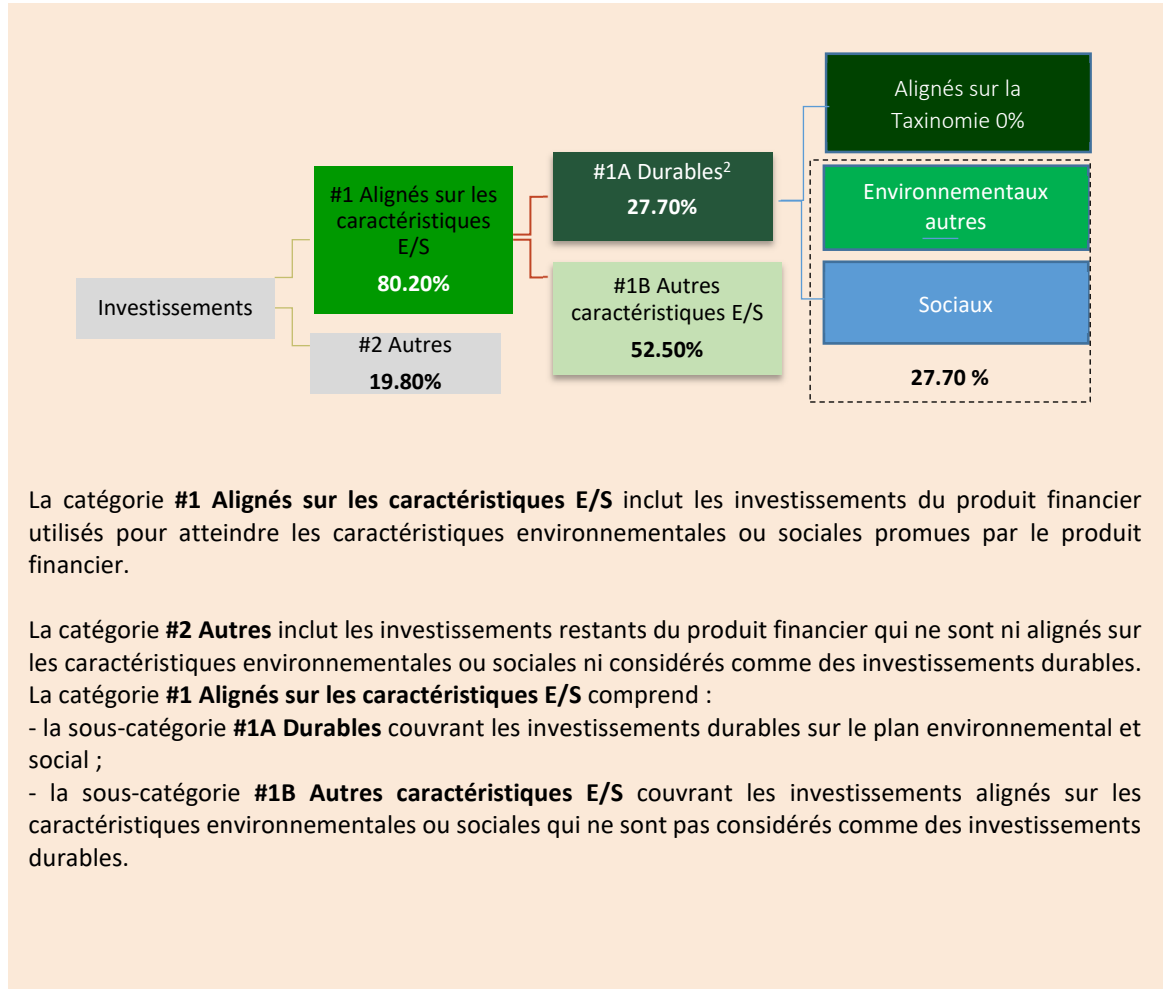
Investissements

#1 Alignés sur les caractéristiques E/S
**80.20%**

#2 Autres
**19.80%**

#1A Durables$^2$
**27.70%**

#1B Autres caractéristiques E/S
**52.50%**

Alignés sur la Taxinomie 0%

Environnementaux autres

Sociaux

**27.70 %**

La catégorie **#1 Alignés sur les caractéristiques E/S** inclut les investissements du produit financier utilisés pour atteindre les caractéristiques environnementales ou sociales promues par le produit financier.

La catégorie **#2 Autres** inclut les investissements restants du produit financier qui ne sont ni alignés sur les caractéristiques environnementales ou sociales ni considérés comme des investissements durables.
La catégorie **#1 Alignés sur les caractéristiques E/S** comprend :
- la sous-catégorie **#1A Durables** couvrant les investissements durables sur le plan environnemental et social ;
- la sous-catégorie **#1B Autres caractéristiques E/S** couvrant les investissements alignés sur les caractéristiques environnementales ou sociales qui ne sont pas considérés comme des investissements durables.